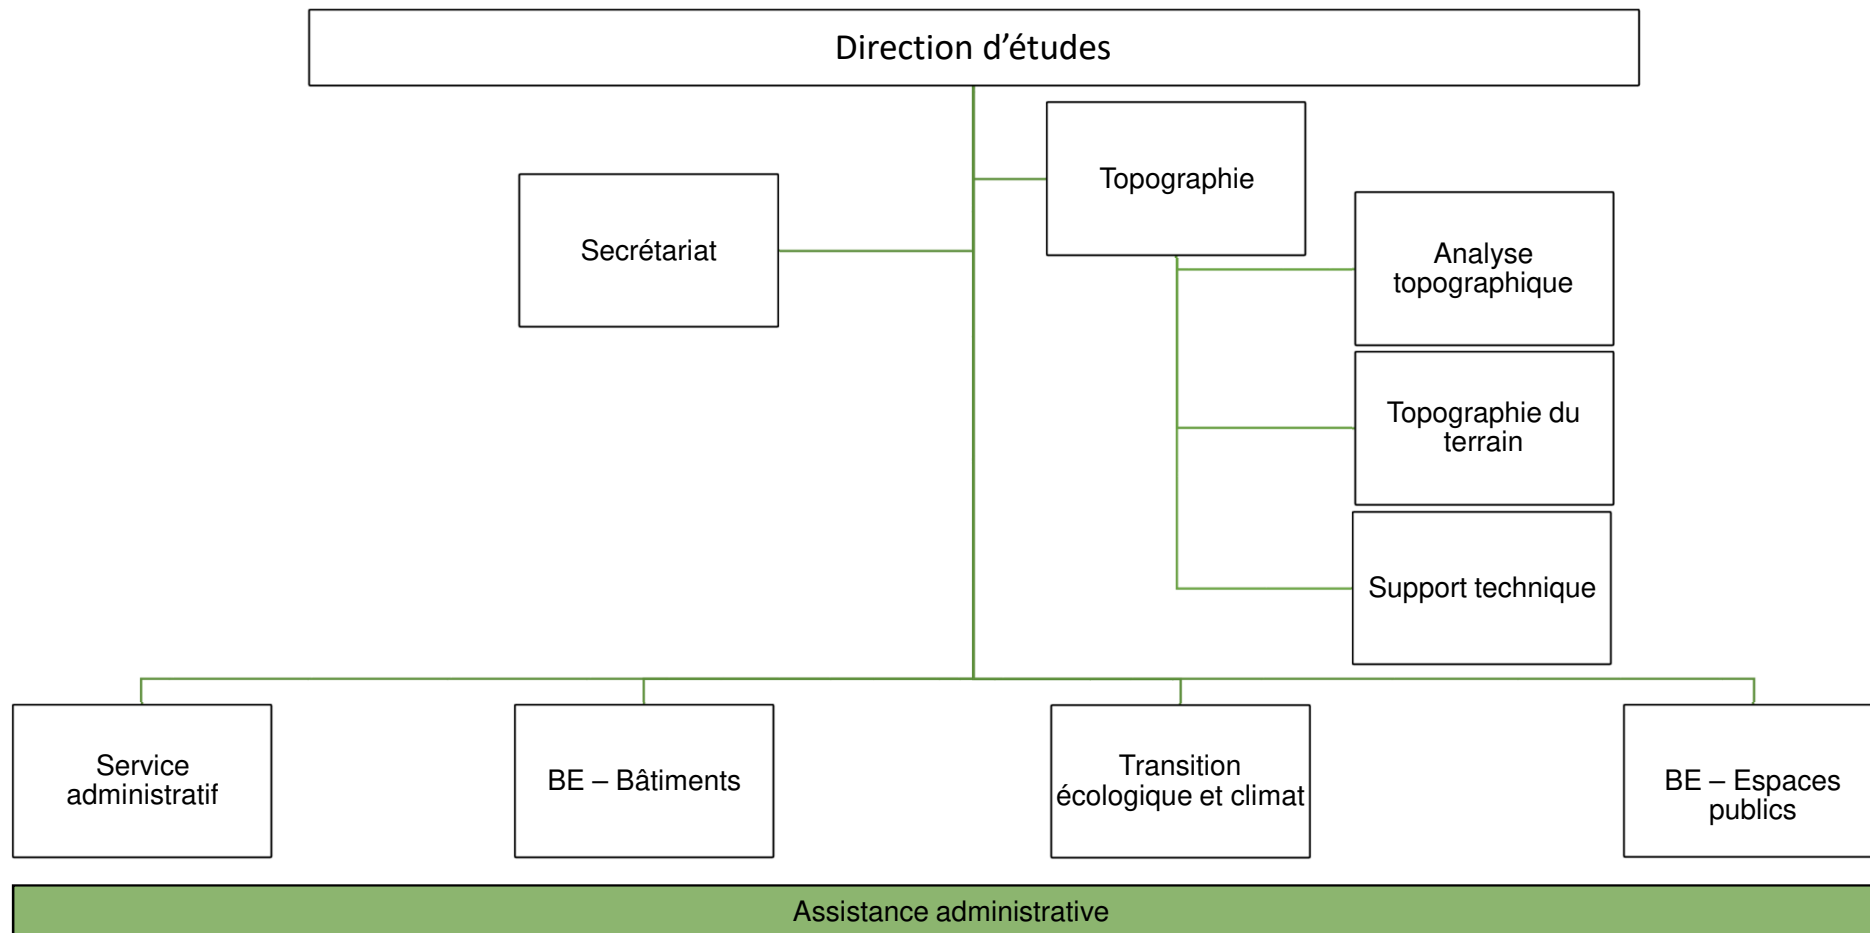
Direction d’études

Topographie

Secrétariat

Analyse topographique

Topographie du terrain

Support technique

Service administratif

BE – Bâtiments

Transition écologique et climat

BE – Espaces publics

Assistance administrative